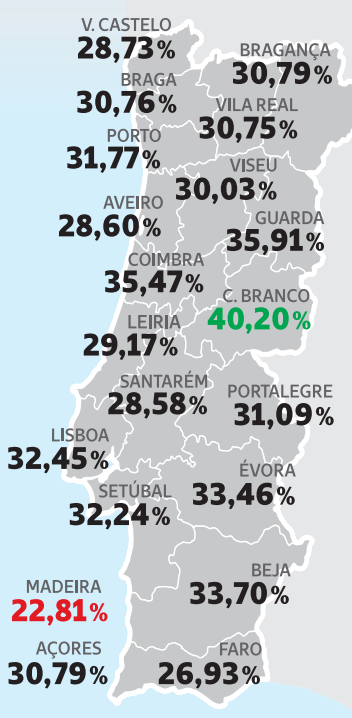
V. CASTELO
28,73%

BRAGANÇA
30,79%

BRAGA
30,76%

VILA REAL
30,75%

PORTO
31,77%

VISEU
30,03%

AVEIRO
28,60%

GUARDA
35,91%

COIMBRA
35,47%

C. BRANCO
40,20%

LEIRIA
29,17%

SANTARÉM
28,58%

PORTALEGRE
31,09%

LISBOA
32,45%

ÉVORA
33,46%

SETÚBAL
32,24%

BEJA
33,70%

MADEIRA
22,81%

AÇORES
30,79%

FARO
26,93%